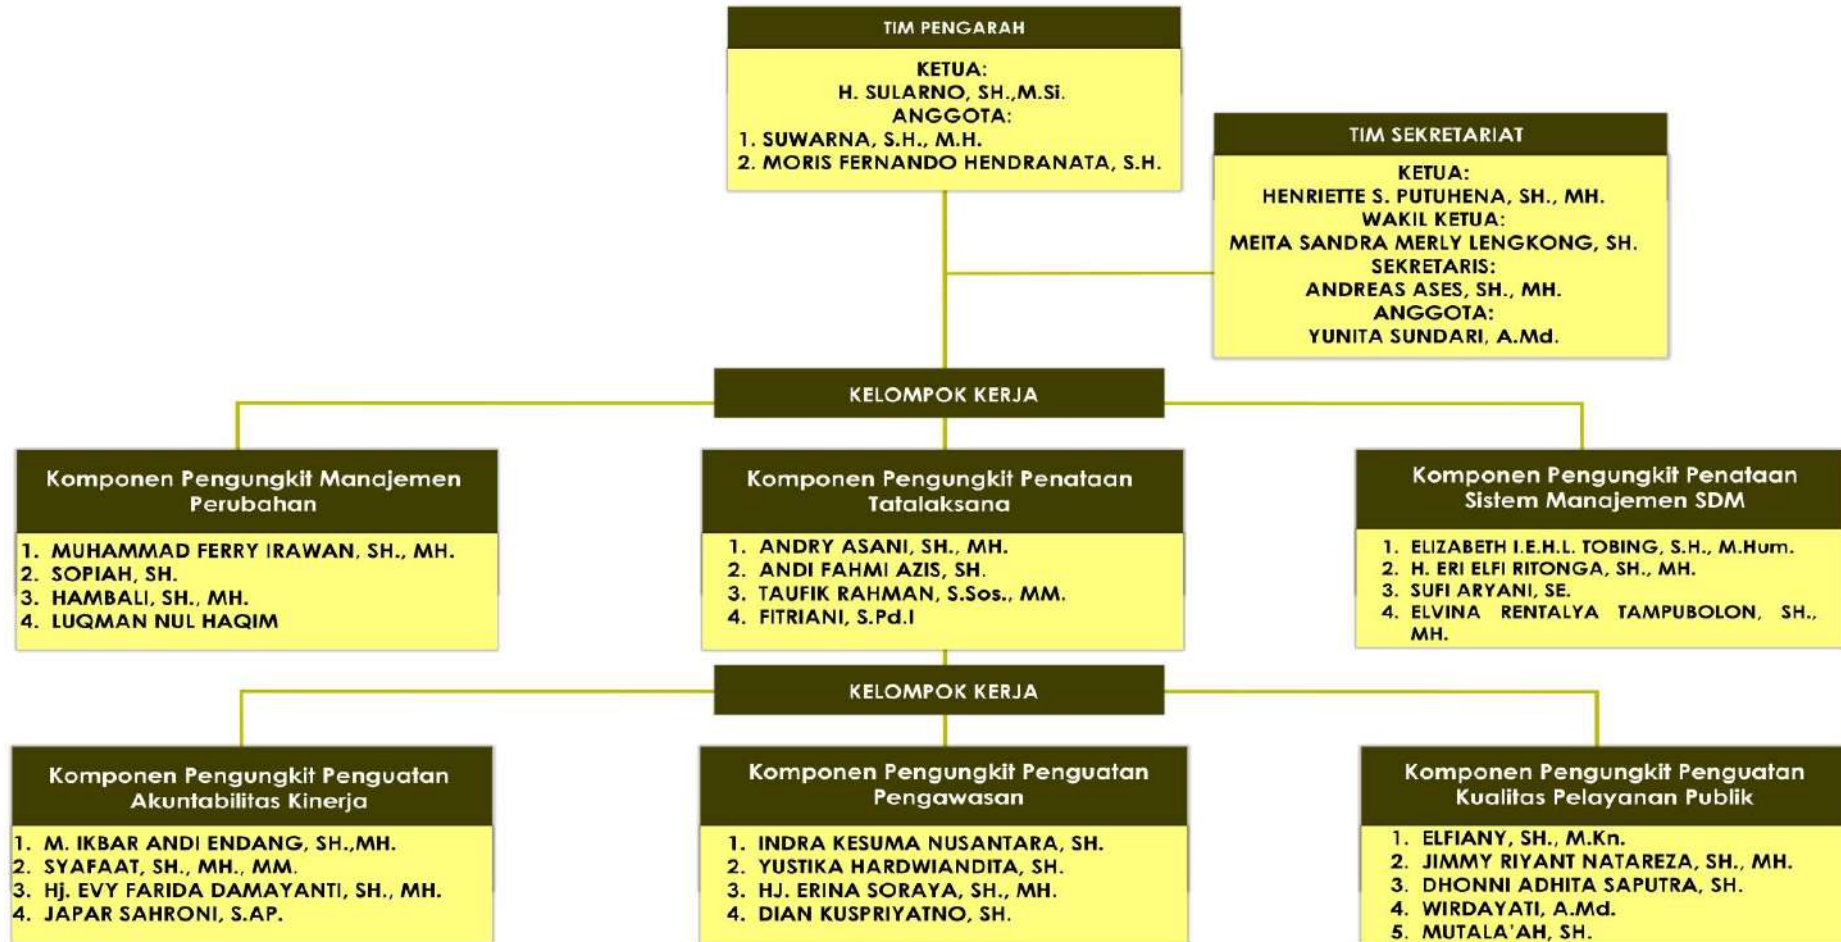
TIM PENGARAH

KETUA:
H. SULARNO, SH.,M.Si.
ANGGOTA:
1. SUWARNA, S.H., M.H.
2. MORIS FERNANDO HENDRANATA, S.H.

TIM SEKRETARIAT

KETUA:
HENRIETTE S. PUTUHENA, SH., MH.
WAKIL KETUA:
MEITA SANDRA MERLY LENGKONG, SH.
SEKRETARIS:
ANDREAS ASES, SH., MH.
ANGGOTA:
YUNITA SUNDARI, A.Md.

KELOMPOK KERJA

Komponen Pengungkit Manajemen Perubahan

1. MUHAMMAD FERRY IRAWAN, SH., MH.
2. SOPIAH, SH.
3. HAMBALI, SH., MH.
4. LUQMAN NUL HAQIM

Komponen Pengungkit Penataan Tatalaksana

1. ANDRY ASANI, SH., MH.
2. ANDI FAHMI AZIS, SH.
3. TAUFIK RAHMAN, S.Sos., MM.
4. FITRIANI, S.Pd.I

Komponen Pengungkit Penataan Sistem Manajemen SDM

1. ELIZABETH I.E.H.L. TOBING, S.H., M.Hum.
2. H. ERI ELFI RITONGA, SH., MH.
3. SUFI ARYANI, SE.
4. ELVINA RENTALYA TAMPUBOLON, SH., MH.

KELOMPOK KERJA

Komponen Pengungkit Penguatan Akuntabilitas Kinerja

1. M. IKBAR ANDI ENDANG, SH.,MH.
2. SYAFAAT, SH., MH., MM.
3. Hj. EVY FARIDA DAMAYANTI, SH., MH.
4. JAPAR SAHRONI, S.AP.

Komponen Pengungkit Penguatan Pengawasan

1. INDRA KESUMA NUSANTARA, SH.
2. YUSTIKA HARDWIANDITA, SH.
3. HJ. ERINA SORAYA, SH., MH.
4. DIAN KUSPRIYATNO, SH.

Komponen Pengungkit Penguatan Kualitas Pelayanan Publik

1. ELFIANY, SH., M.Kn.
2. JIMMY RIYANT NATAREZA, SH., MH.
3. DHONNI ADHITA SAPUTRA, SH.
4. WIRDAYATI, A.Md.
5. MUTALA'AH, SH.